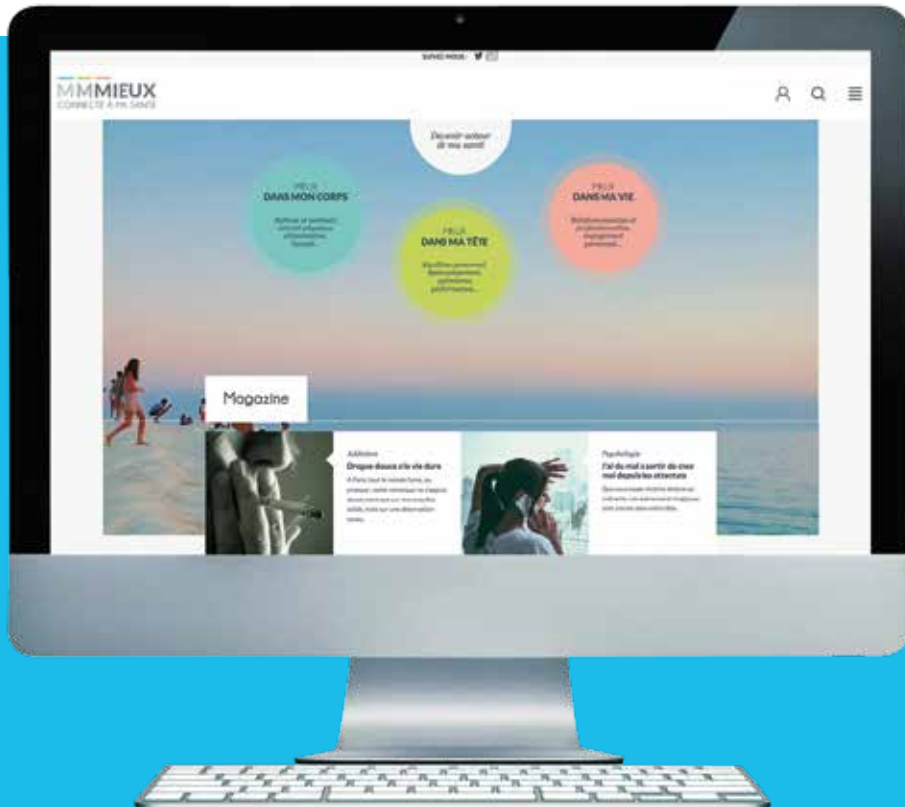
SUIVEZ-NOUS

MMMIEUX
CONNECTÉ À MA SANTÉ

Devenir acteur de ma santé

MIEUX
DANS MON CORPS

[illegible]

MIEUX
DANS MA TÊTE

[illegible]

MIEUX
DANS MA VIE

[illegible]

Magazine

Addiction
Drogue douce à la vie dure

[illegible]

Psychologie
J'ai du mal à sortir de chez moi depuis les attentats

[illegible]